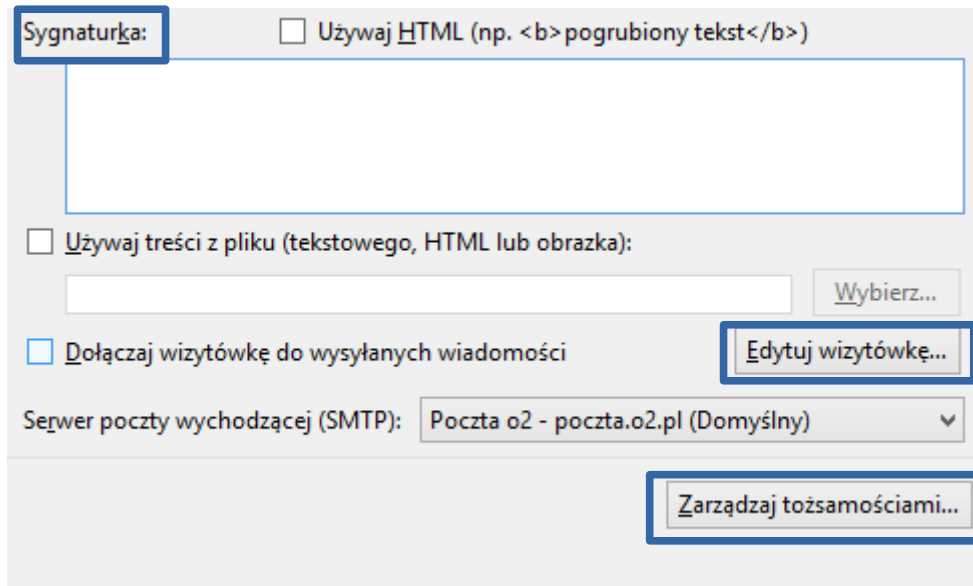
Sygnaturka:

Używaj HTML (np. <b>pogrubiony tekst</b>)

Używaj treści z pliku (tekstowego, HTML lub obrazka):

Wybierz...

Dołączaj wizytówkę do wysyłanych wiadomości

Edytuj wizytówkę...

Serwer poczty wychodzącej (SMTP):

Poczta o2 - poczta.o2.pl (Domyślny)

Zarządzaj tożsamościami...